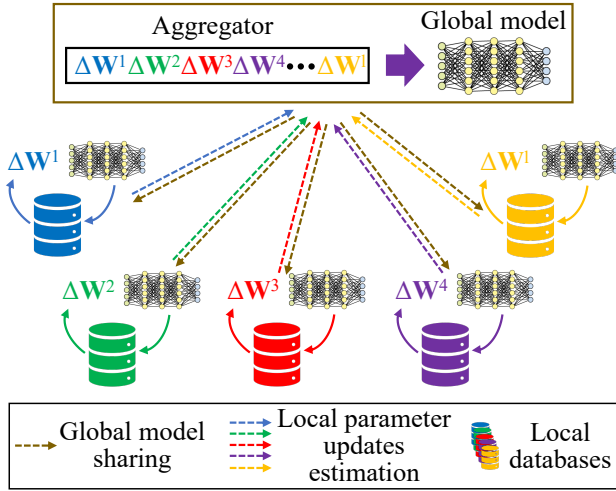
Aggregator

$\Delta\mathbf{W}^1 \Delta\mathbf{W}^2 \Delta\mathbf{W}^3 \Delta\mathbf{W}^4 \cdots \Delta\mathbf{W}^I$

Global model

$\Delta\mathbf{W}^1$

$\Delta\mathbf{W}^I$

$\Delta\mathbf{W}^2$

$\Delta\mathbf{W}^3$

$\Delta\mathbf{W}^4$

Global model sharing

Local parameter updates estimation

Local databases